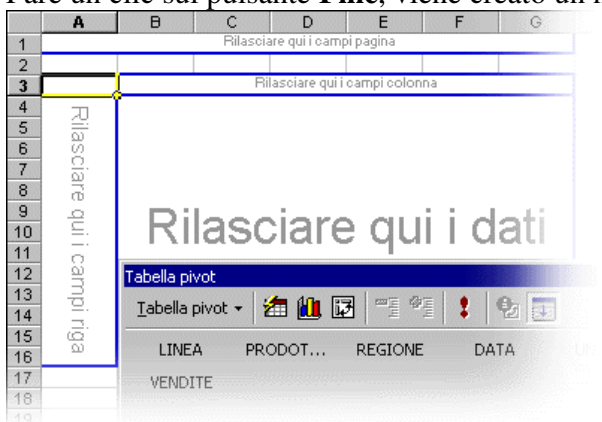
Fare clic sul pulsante **Fine**, viene creato un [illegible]

| | A | B | C | D | E | F | G |
|---|---|---|---|---|---|---|---|
| 1 | | Rilasciare qui i campi pagina | | | | | |
| 2 | | | | | | | |
| 3 | | Rilasciare qui i campi colonna | | | | | |
| 4 | Rilasciare qui i campi riga | | | | | | |
| 5 | | | | | | | |
| 6 | | | | | | | |
| 7 | | | | | | | |
| 8 | | | | | | | |
| 9 | | | | | | | |
| 10 | | Rilasciare qui i dati | | | | | |
| 11 | | | | | | | |
| 12 | | | | | | | |
| 13 | | | | | | | |
| 14 | | | | | | | |
| 15 | | | | | | | |
| 16 | | | | | | | |
| 17 | | | | | | | |
| 18 | | | | | | | |
| 19 | | | | | | | |

Tabella pivot

Tabella pivot ▾

LINEA PRODOT... REGIONE DATA UN

VENDITE